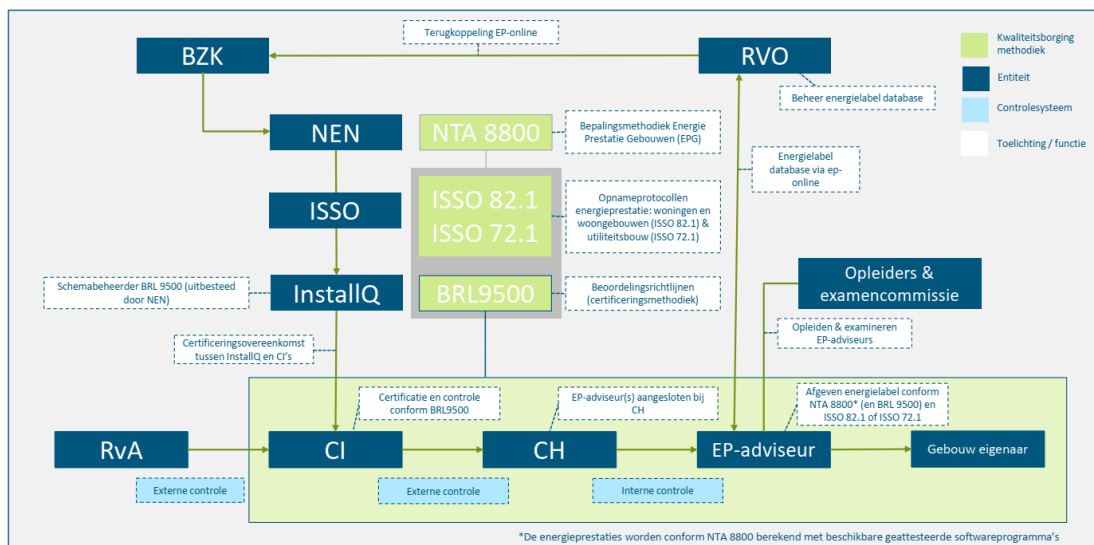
Terugkoppeling EP-online

BZK

RVO

Beheer energielabel database

Kwaliteitsborging methodiek

Entiteit

Controlesysteem

Toelichting / functie

NEN

NTA 8800

Bepalingsmethodiek Energie Prestatie Gebouwen (EPG)

Energielabel database via ep-online

ISSO

ISSO 82.1
ISSO 72.1

Opnameprotocollen energieprestatie: woningen en woongebouwen (ISSO 82.1) & utiliteitsbouw (ISSO 72.1)

Schemabeheerder BRL 9500 (uitbesteed door NEN)

InstallQ

BRL9500

Beoordelingsrichtlijnen (certificeringsmethodiek)

Opleiders & examencommissie

Opleiden & examineren EP-adviseurs

Certificeringsovereenkomst tussen InstallQ en CI's

Certificatie en controle conform BRL9500

EP-adviseur(s) aangesloten bij CH

Afgeven energielabel conform NTA 8800* (en BRL 9500) en ISSO 82.1 of ISSO 72.1

RvA

CI

CH

EP-adviseur

Gebouw eigenaar

Externe controle

Externe controle

Interne controle

*De energieprestaties worden conform NTA 8800 berekend met beschikbare geattesteerde softwareprogramma's